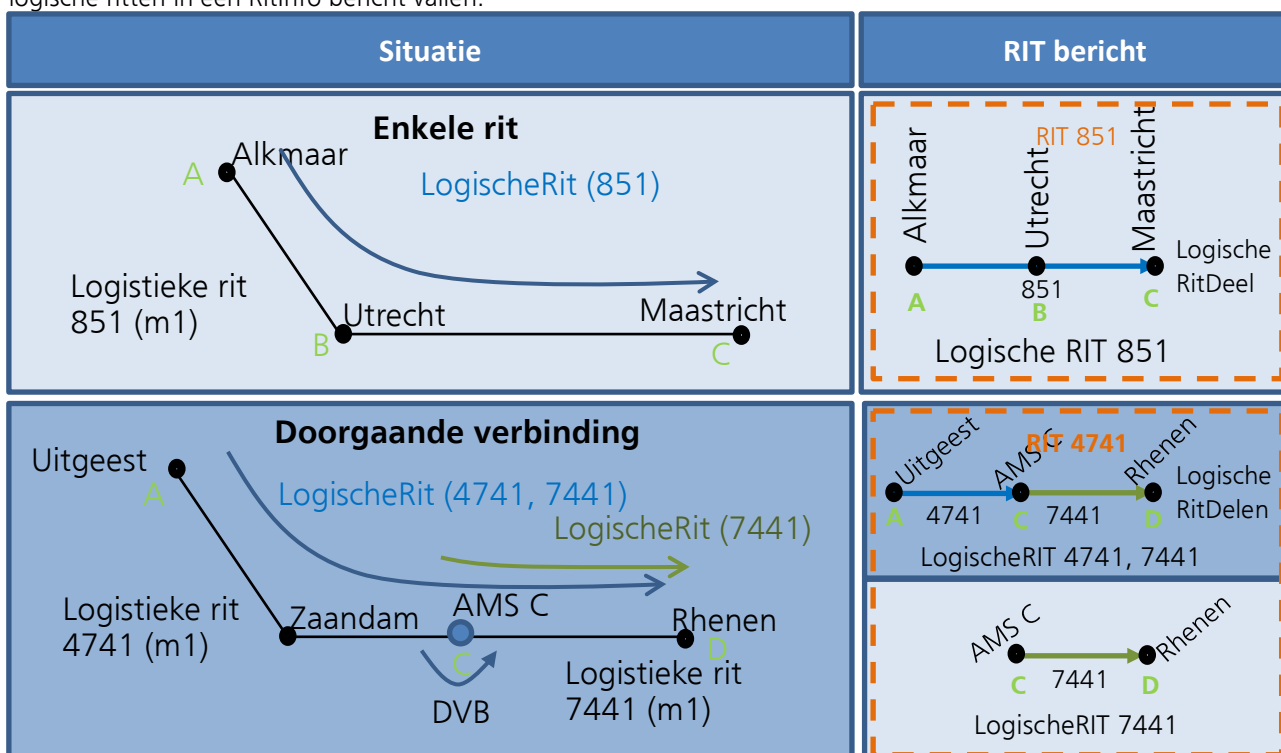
| Situatie | RIT bericht |
|---|---|
| Enkele rit<br>A Alkmaar<br>LogischeRit (851)<br>Logistieke rit 851 (m1)<br>B Utrecht<br>Maastricht C | RIT 851<br>Alkmaar Utrecht Maastricht<br>Logische RitDeel<br>A 851 B C<br>Logische RIT 851 |
| Doorgaande verbinding<br>Uitgeest A<br>LogischeRit (4741, 7441)<br>LogischeRit (7441)<br>Logistieke rit 4741 (m1)<br>Zaandam<br>AMS C<br>C<br>DVB<br>Rhenen D<br>Logistieke rit 7441 (m1) | RIT 4741<br>Uitgeest AMS C Rhenen<br>Logische RitDelen<br>A 4741 C 7441 D<br>LogischeRIT 4741, 7441<br><br>AMS C Rhenen<br>C 7441 D<br>LogischeRIT 7441 |